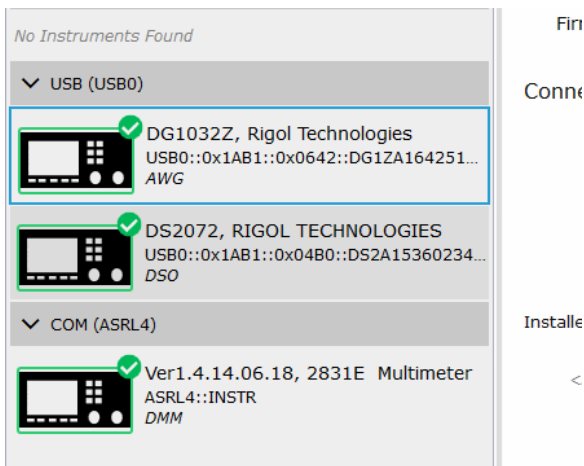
No Instruments Found

USB (USB0)

DG1032Z, Rigol Technologies
USB0::0x1AB1::0x0642::DG1ZA164251...
AWG

DS2072, RIGOL TECHNOLOGIES
USB0::0x1AB1::0x04B0::DS2A15360234...
DSO

COM (ASRL4)

Ver1.4.14.06.18, 2831E Multimeter
ASRL4::INSTR
DMM

Firr

Conne

Installe

<